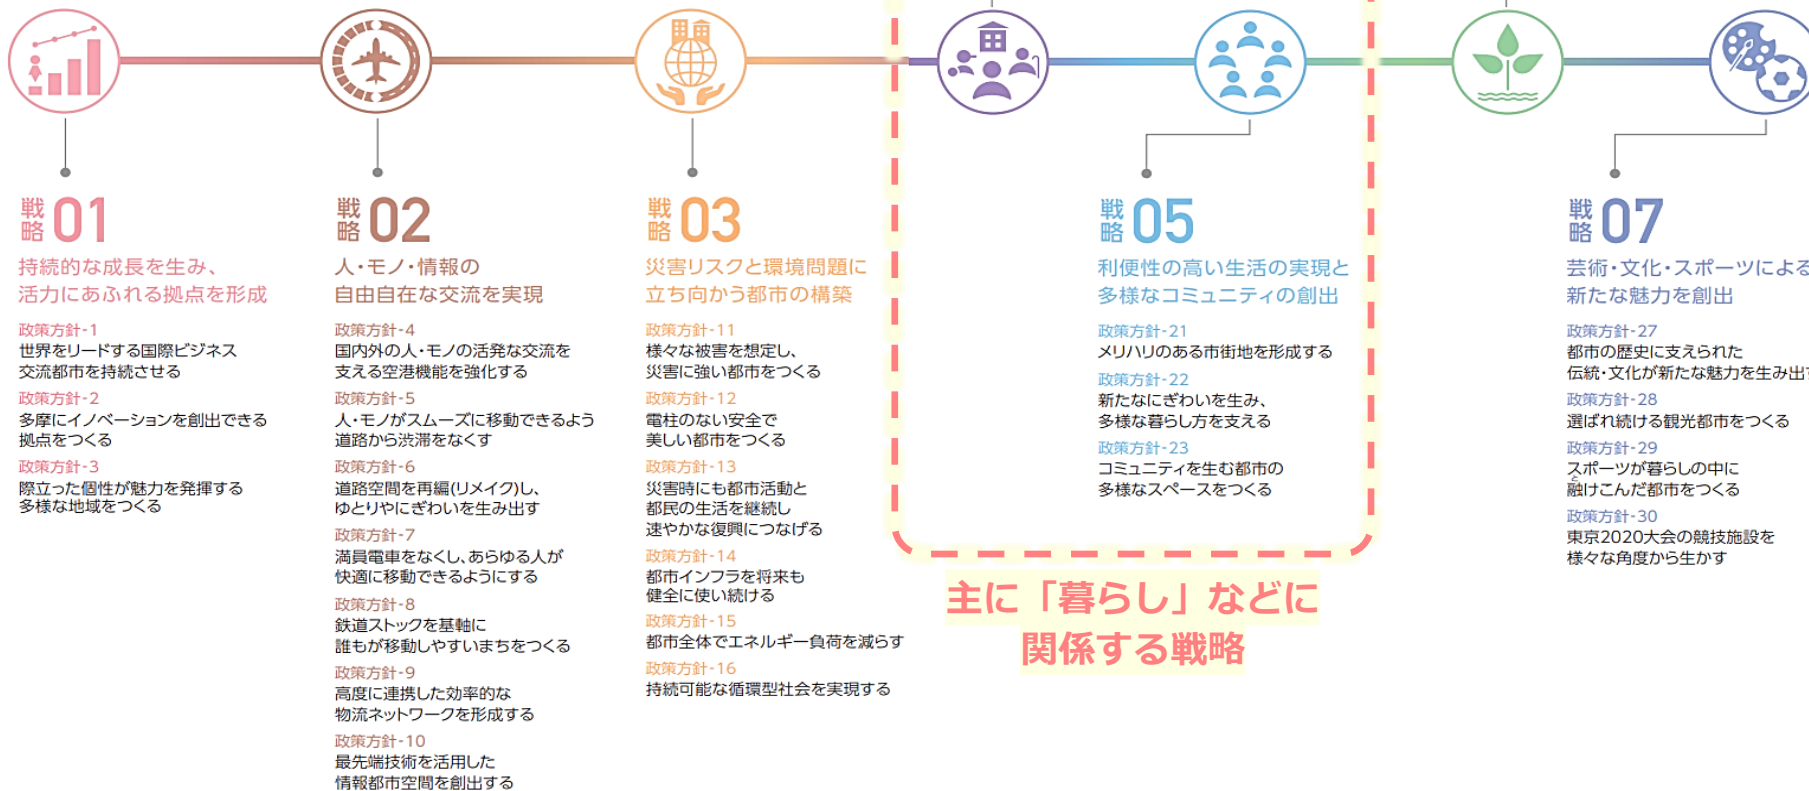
戦略 01
持続的な成長を生み、活力にあふれる拠点を形成

政策方針-1
世界をリードする国際ビジネス交流都市を持続させる

政策方針-2
多摩にイノベーションを創出できる拠点をつくる

政策方針-3
際立った個性が魅力を発揮する多様な地域をつくる

戦略 02
人・モノ・情報の自由自在な交流を実現

政策方針-4
国内外の人・モノの活発な交流を支える空港機能を強化する

政策方針-5
人・モノがスムーズに移動できるよう道路から渋滞をなくす

政策方針-6
道路空間を再編(リメイク)し、ゆとりやにぎわいを生み出す

政策方針-7
満員電車をなくし、あらゆる人が快適に移動できるようにする

政策方針-8
鉄道ストックを基軸に誰もが移動しやすいまちをつくる

政策方針-9
高度に連携した効率的な物流ネットワークを形成する

政策方針-10
最先端技術を活用した情報都市空間を創出する

戦略 03
災害リスクと環境問題に立ち向かう都市の構築

政策方針-11
様々な被害を想定し、災害に強い都市をつくる

政策方針-12
電柱のない安全で美しい都市をつくる

政策方針-13
災害時にも都市活動と都民の生活を継続し速やかな復興につなげる

政策方針-14
都市インフラを将来も健全に使い続ける

政策方針-15
都市全体でエネルギー負荷を減らす

政策方針-16
持続可能な循環型社会を実現する

戦略 05
利便性の高い生活の実現と多様なコミュニティの創出

政策方針-21
メリハリのある市街地を形成する

政策方針-22
新たなにぎわいを生み、多様な暮らし方を支える

政策方針-23
コミュニティを生む都市の多様なスペースをつくる

主に「暮らし」などに関係する戦略

戦略 07
芸術・文化・スポーツによる新たな魅力を創出

政策方針-27
都市の歴史に支えられた伝統・文化が新たな魅力を生み出

政策方針-28
選ばれ続ける観光都市をつくる

政策方針-29
スポーツが暮らしの中に融けこんだ都市をつくる

政策方針-30
東京2020大会の競技施設を様々な角度から生かす